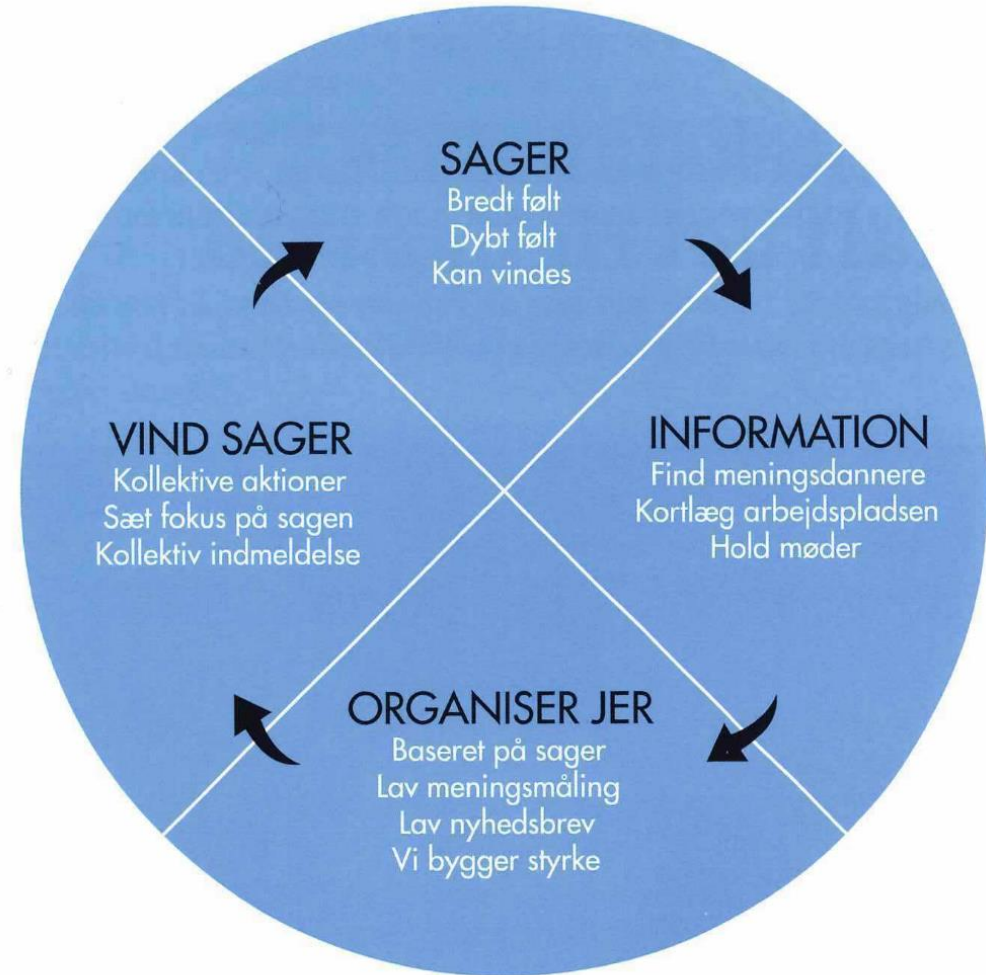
SAGER
Bredt følt
Dybt følt
Kan vindes

INFORMATION
Find meningsdannere
Kortlæg arbejdspladsen
Hold møder

ORGANISER JER
Baseret på sager
Lav meningsmåling
Lav nyhedsbrev
Vi bygger styrke

VIND SAGER
Kollektive aktioner
Sæt fokus på sagen
Kollektiv indmeldelse